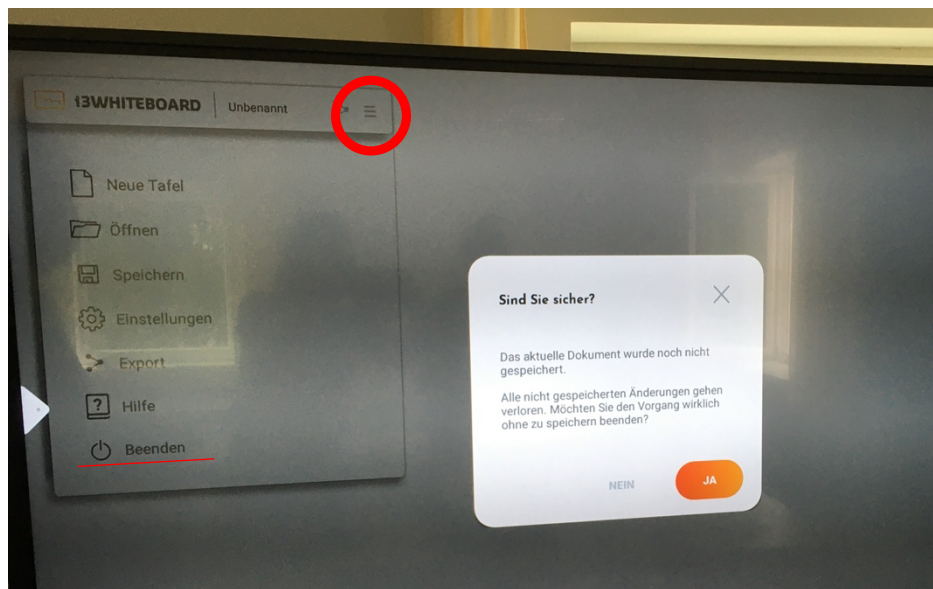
i3WHITEBOARD Unbenannt

Neue Tafel
Öffnen
Speichern
Einstellungen
Export
Hilfe
Beenden

Sind Sie sicher?

Das aktuelle Dokument wurde noch nicht gespeichert.

Alle nicht gespeicherten Änderungen gehen verloren. Möchten Sie den Vorgang wirklich ohne zu speichern beenden?

NEIN JA